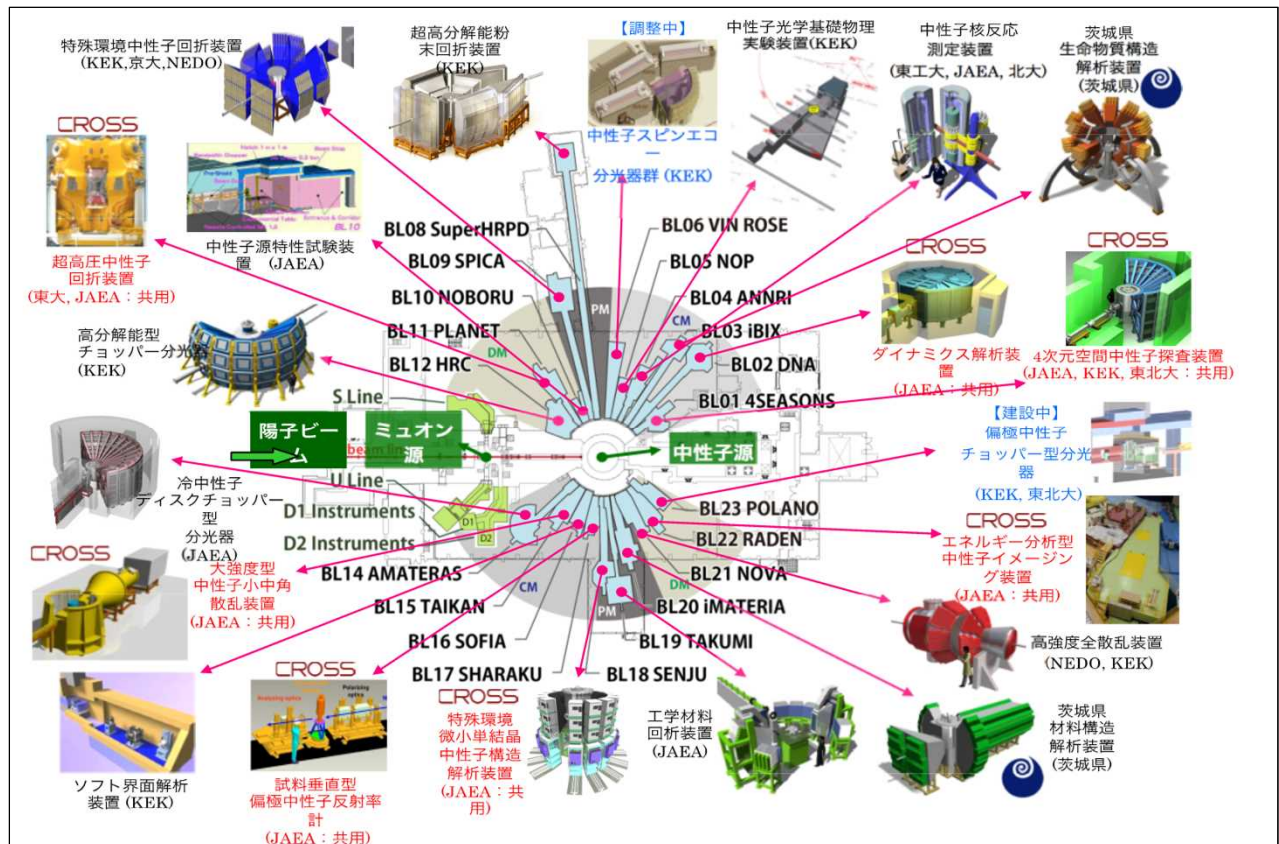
特殊環境中性子回折装置 (KEK,京大,NEDO)

超高分解能粉末回折装置 (KEK)

【調整中】
中性子スピンエコー分光器群 (KEK)

中性子光学基礎物理実験装置(KEK)

中性子核反応測定装置 (東工大, JAEA, 北大)

茨城県 生命物質構造解析装置 (茨城県)

CROSS
超高圧中性子回折装置 (東大, JAEA：共用)

中性子源特性試験装置 (JAEA)

BL08 SuperHRPD
BL09 SPICA
BL10 NOBORU
BL11 PLANET
BL12 HRC
BL06 VIN ROSE
BL05 NOP
BL04 ANNRI
BL03 iBIX
BL02 DNA
BL01 4SEASONS

PM
CM
DM

CROSS
ダイナミクス解析装置 (JAEA：共用)

CROSS
4次元空間中性子探査装置 (JAEA, KEK, 東北大：共用)

高分解能型チョッパー分光器 (KEK)

S Line
陽子ビーム
ミュオン源
beam line
中性子源
U Line
D1 Instruments
D2 Instruments
D1
D2

【建設中】
偏極中性子チョッパー型分光器 (KEK, 東北大)

冷中性子ディスクチョッパー型分光器 (JAEA)

BL23 POLANO
BL22 RADEN
BL21 NOVA
BL20 iMATERIA
BL19 TAKUMI
BL18 SENJU
BL17 SHARAKU
BL16 SOFIA
BL15 TAIKAN
BL14 AMATERAS

CROSS
エネルギー分析型中性子イメージング装置 (JAEA：共用)

CROSS
大強度型中性子小中角散乱装置 (JAEA：共用)

PM
CM
DM

高強度全散乱装置 (NEDO, KEK)

CROSS
試料垂直型偏極中性子反射率計 (JAEA：共用)

CROSS
特殊環境微小単結晶中性子構造解析装置 (JAEA：共用)

工学材料回折装置 (JAEA)

茨城県 材料構造解析装置 (茨城県)

ソフト界面解析装置 (KEK)